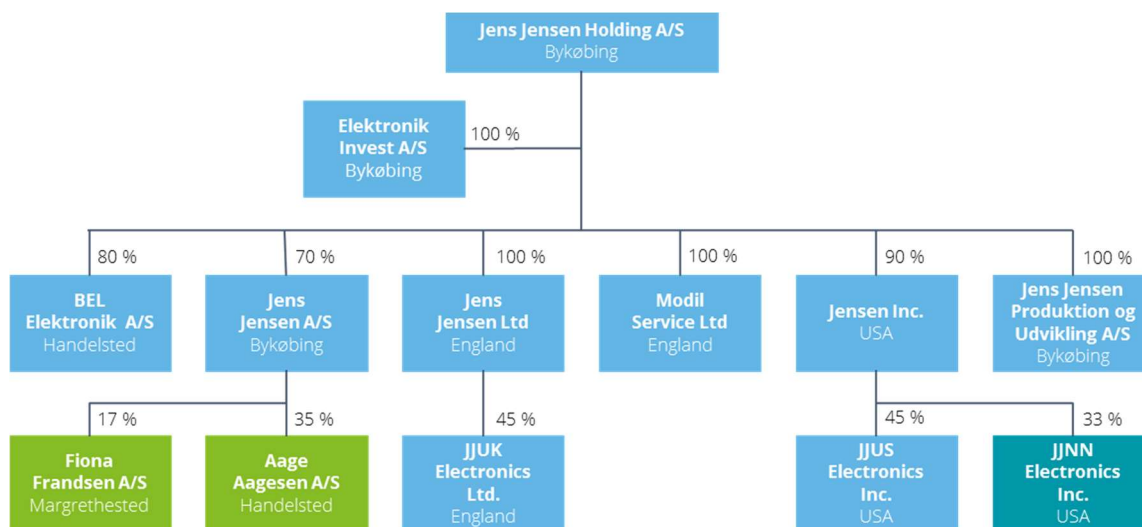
Jens Jensen Holding A/S
Bykøbing

Elektronik Invest A/S
Bykøbing

100 %

80 %
BEL Elektronik A/S
Handelsted

70 %
Jens Jensen A/S
Bykøbing

100 %
Jens Jensen Ltd
England

100 %
Modil Service Ltd
England

90 %
Jensen Inc.
USA

100 %
Jens Jensen Produktion og Udvikling A/S
Bykøbing

17 %
Fiona Frandsen A/S
Margrethested

35 %
Aage Aagesen A/S
Handelsted

45 %
JJUK Electronics Ltd.
England

45 %
JJUS Electronics Inc.
USA

33 %
JJNN Electronics Inc.
USA